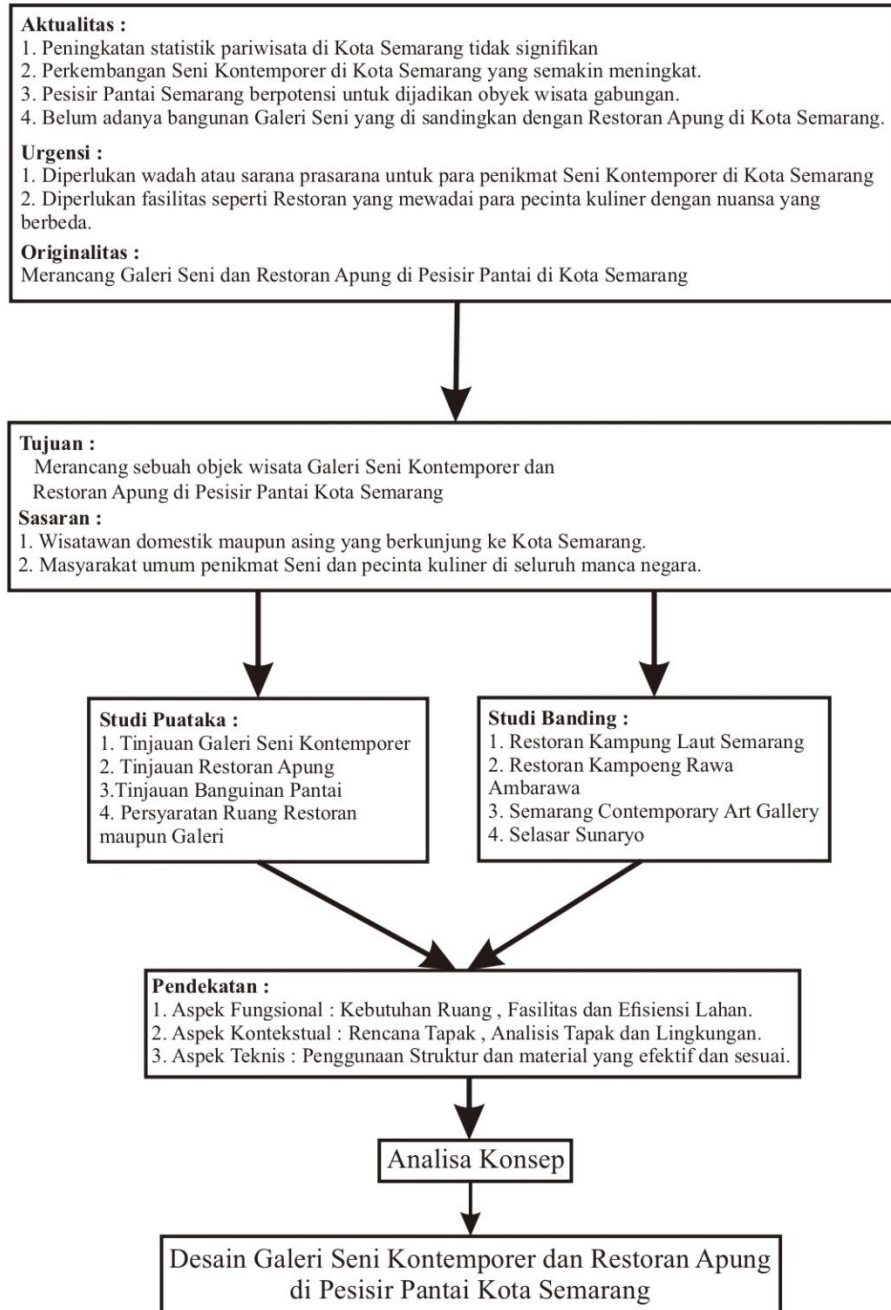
**Aktualitas :**
1. Peningkatan statistik pariwisata di Kota Semarang tidak signifikan
2. Perkembangan Seni Kontemporer di Kota Semarang yang semakin meningkat.
3. Pesisir Pantai Semarang berpotensi untuk dijadikan obyek wisata gabungan.
4. Belum adanya bangunan Galeri Seni yang di sandingkan dengan Restoran Apung di Kota Semarang.

**Urgensi :**
1. Diperlukan wadah atau sarana prasarana untuk para penikmat Seni Kontemporer di Kota Semarang
2. Diperlukan fasilitas seperti Restoran yang mewadai para pecinta kuliner dengan nuansa yang berbeda.

**Originalitas :**
Merancang Galeri Seni dan Restoran Apung di Pesisir Pantai di Kota Semarang

**Tujuan :**
Merancang sebuah objek wisata Galeri Seni Kontemporer dan Restoran Apung di Pesisir Pantai Kota Semarang

**Sasaran :**
1. Wisatawan domestik maupun asing yang berkunjung ke Kota Semarang.
2. Masyarakat umum penikmat Seni dan pecinta kuliner di seluruh manca negara.

**Studi Puataka :**
1. Tinjauan Galeri Seni Kontemporer
2. Tinjauan Restoran Apung
3.Tinjauan Banguinan Pantai
4. Persyaratan Ruang Restoran maupun Galeri

**Studi Banding :**
1. Restoran Kampung Laut Semarang
2. Restoran Kampoeng Rawa Ambarawa
3. Semarang Contemporary Art Gallery
4. Selasar Sunaryo

**Pendekatan :**
1. Aspek Fungsional : Kebutuhan Ruang , Fasilitas dan Efisiensi Lahan.
2. Aspek Kontekstual : Rencana Tapak , Analisis Tapak dan Lingkungan.
3. Aspek Teknis : Penggunaan Struktur dan material yang efektif dan sesuai.

Analisa Konsep

Desain Galeri Seni Kontemporer dan Restoran Apung di Pesisir Pantai Kota Semarang